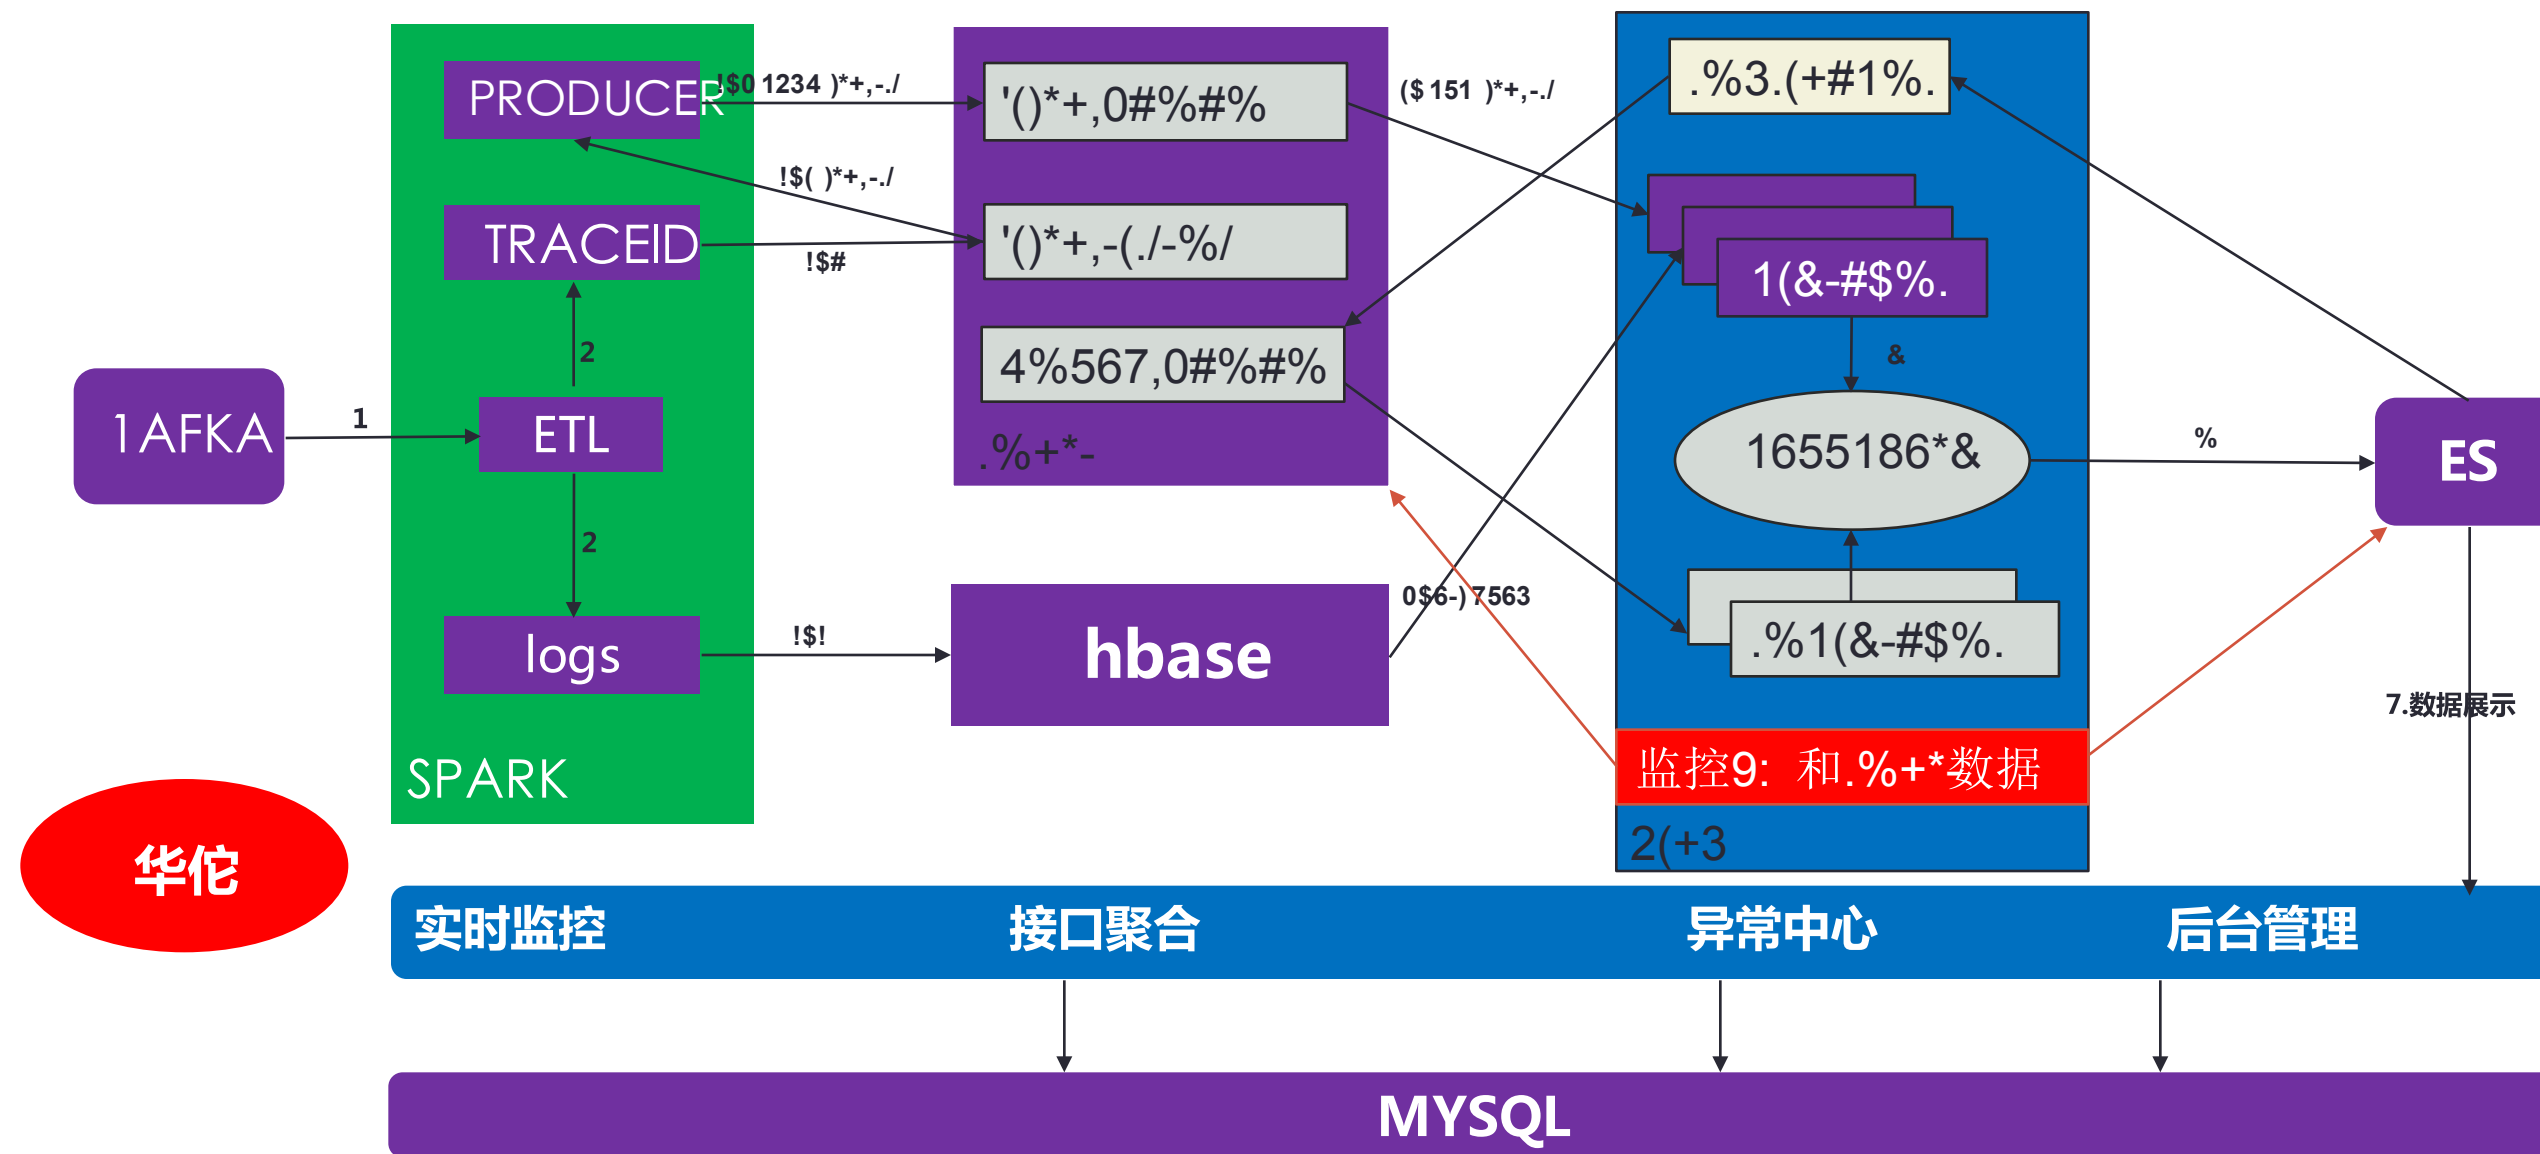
PRODUCER

!$0 1234 )*+,-./

'()*+,0#%#%

($ 151 )*+,-./

.%3.(+#1%.

!$( )*+,-./

TRACEID

'()*+,-(./-%/

!$#

1(&-#$%.

2

&

4%567,0#%#%

1AFKA

1

ETL

.%+*-

1655186*&

%

ES

2

0$6-)7563

.%1(&-#$%.

logs

!$!

hbase

7.数据展示

SPARK

监控9：和.%+*数据

2(+3

华佗

实时监控

接口聚合

异常中心

后台管理

MYSQL